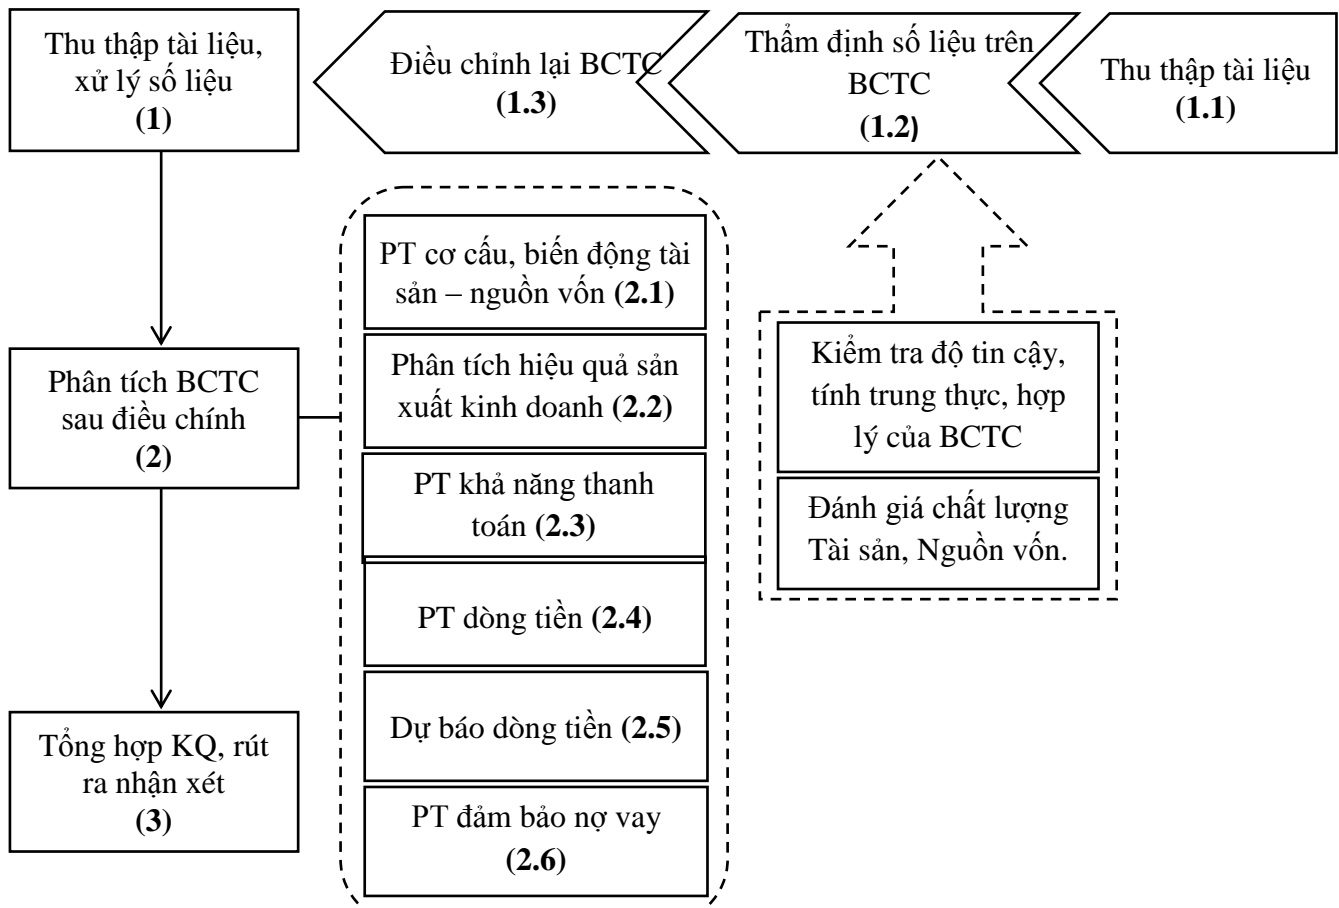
Thu thập tài liệu, xử lý số liệu
(1)

Điều chỉnh lại BCTC
(1.3)

Thẩm định số liệu trên BCTC
(1.2)

Thu thập tài liệu
(1.1)

PT cơ cấu, biến động tài sản – nguồn vốn (2.1)

Kiểm tra độ tin cậy, tính trung thực, hợp lý của BCTC

Phân tích BCTC sau điều chính
(2)

Phân tích hiệu quả sản xuất kinh doanh (2.2)

PT khả năng thanh toán (2.3)

Đánh giá chất lượng Tài sản, Nguồn vốn.

PT dòng tiền (2.4)

Dự báo dòng tiền (2.5)

Tổng hợp KQ, rút ra nhận xét
(3)

PT đảm bảo nợ vay
(2.6)